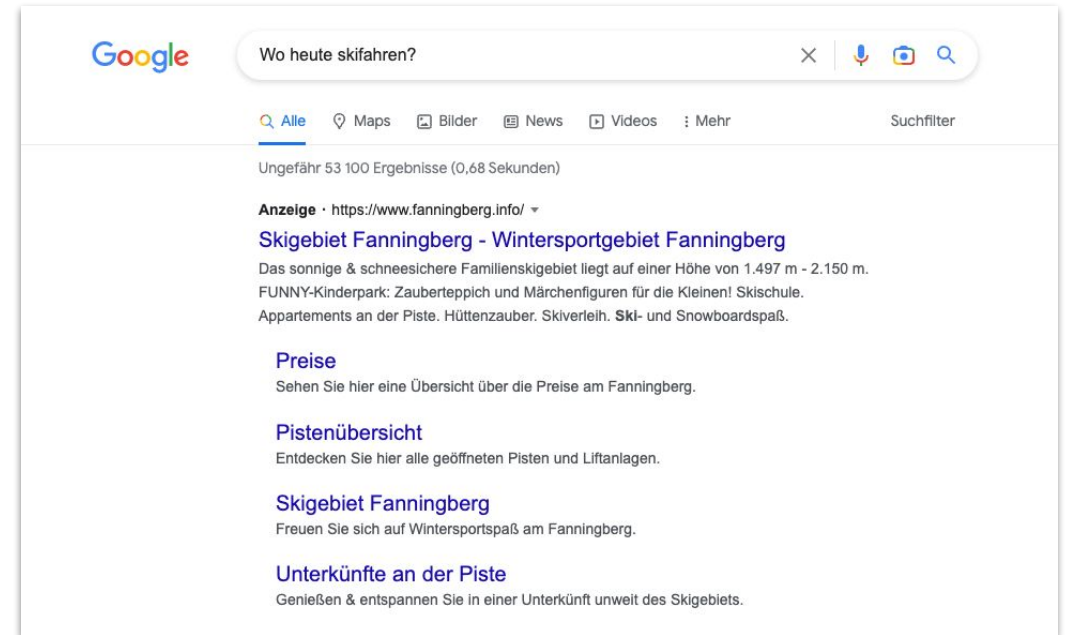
Google

Wo heute skifahren?

Alle Maps Bilder News Videos : Mehr Suchfilter

Ungefähr 53 100 Ergebnisse (0,68 Sekunden)

Anzeige · https://www.fanningberg.info/

Skigebiet Fanningberg - Wintersportgebiet Fanningberg

Das sonnige & schneesichere Familienskigebiet liegt auf einer Höhe von 1.497 m - 2.150 m. FUNNY-Kinderpark: Zauberteppich und Märchenfiguren für die Kleinen! Skischule. Appartements an der Piste. Hüttenzauber. Skiverleih. Ski- und Snowboardspaß.

Preise
Sehen Sie hier eine Übersicht über die Preise am Fanningberg.

Pistenübersicht
Entdecken Sie hier alle geöffneten Pisten und Liftanlagen.

Skigebiet Fanningberg
Freuen Sie sich auf Wintersportspaß am Fanningberg.

Unterkünfte an der Piste
Genießen & entspannen Sie in einer Unterkünft unweit des Skigebiets.